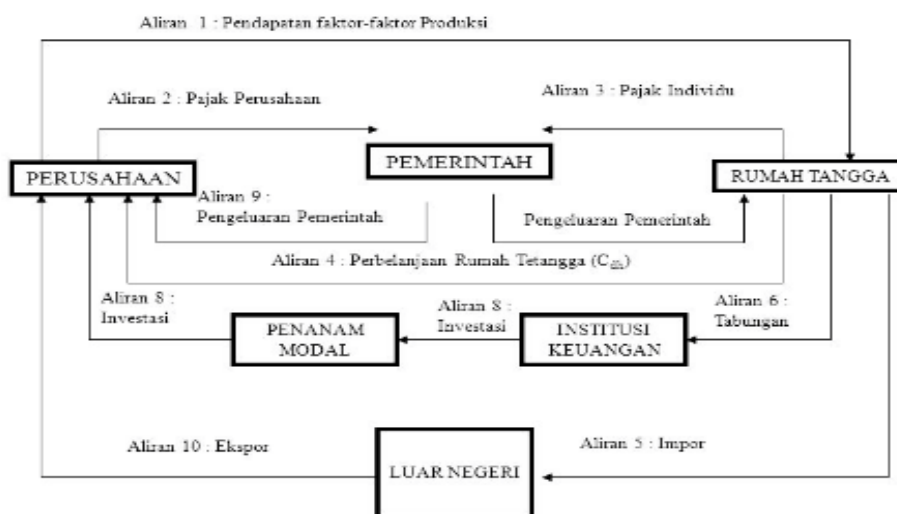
Aliran 1 : Pendapatan faktor-faktor Produksi

Aliran 2 : Pajak Perusahaan

Aliran 3 : Pajak Individu

PERUSAHAAN

PEMERINTAH

RUMAH TANGGA

Aliran 9 : Pengeluaran Pemerintah

Pengeluaran Pemerintah

Aliran 4 : Perbelanjaan Rumah Tetangga ($C_{rt}$)

Aliran 8 : Investasi

Aliran 8 : Investasi

Aliran 6 : Tabungan

PENANAM MODAL

INSTITUSI KEUANGAN

Aliran 10 : Ekspor

Aliran 5 : Impor

LUAR NEGERI